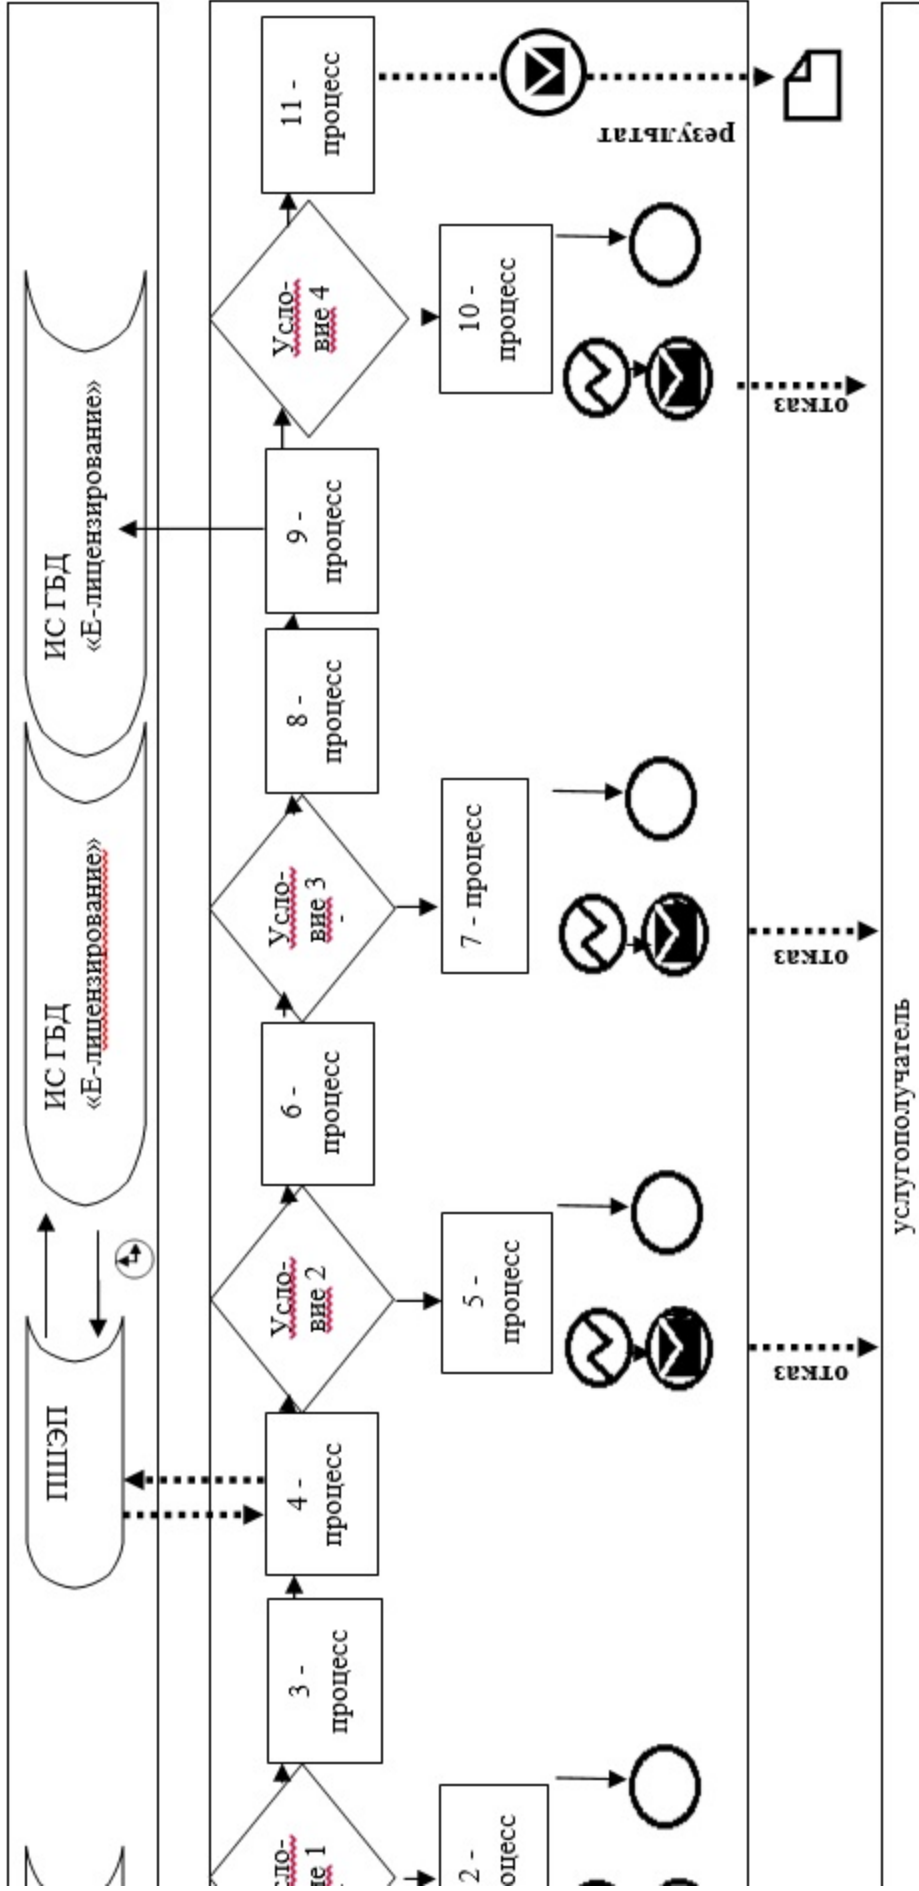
ИС ГБД «Е-лицензирование»

ИС ГБД «Е-лицензирование»

ПШЭП

11 - процесс

результат

Усло-вие 4

10 - процесс

отказ

9 - процесс

8 - процесс

Усло-вие 3

7 - процесс

отказ

6 - процесс

Усло-вие 2

5 - процесс

отказ

4 - процесс

3 - процесс

Усло-вие 1

2 - процесс

услугополучатель